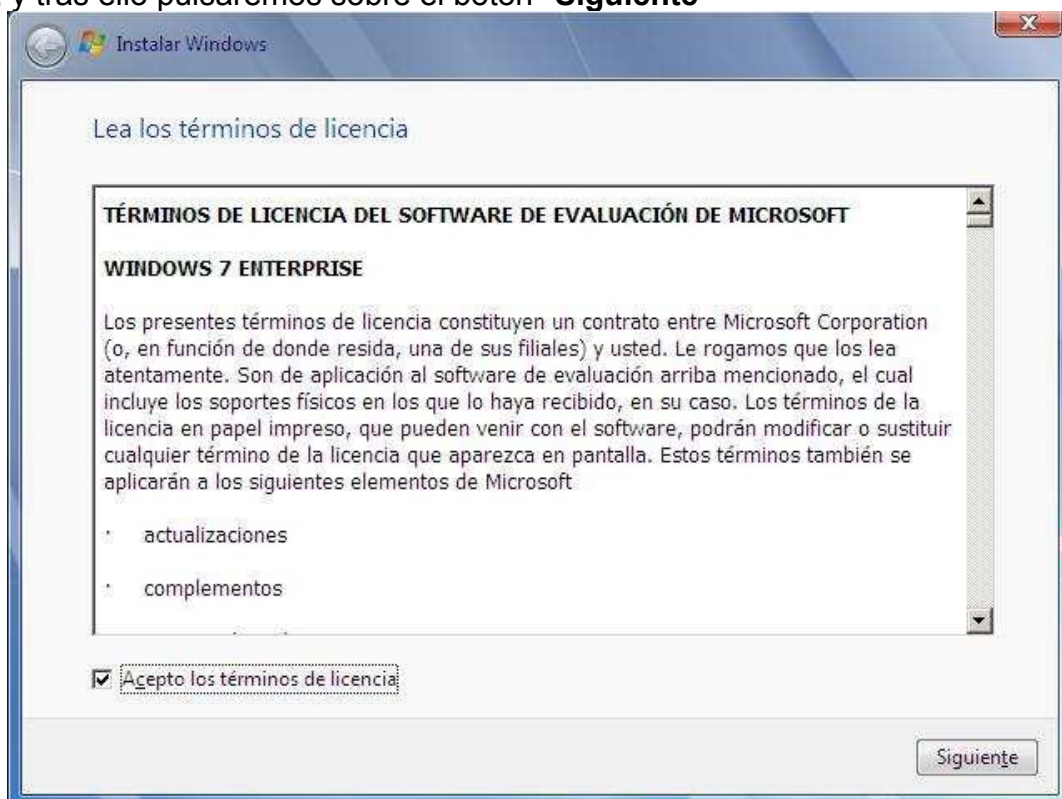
y tras ello pulsaremos sobre el botón "Siguiente"

Instalar Windows

Lea los términos de licencia

TÉRMINOS DE LICENCIA DEL SOFTWARE DE EVALUACIÓN DE MICROSOFT

WINDOWS 7 ENTERPRISE

Los presentes términos de licencia constituyen un contrato entre Microsoft Corporation (o, en función de donde resida, una de sus filiales) y usted. Le rogamos que los lea atentamente. Son de aplicación al software de evaluación arriba mencionado, el cual incluye los soportes físicos en los que lo haya recibido, en su caso. Los términos de la licencia en papel impreso, que pueden venir con el software, podrán modificar o sustituir cualquier término de la licencia que aparezca en pantalla. Estos términos también se aplicarán a los siguientes elementos de Microsoft

· actualizaciones

· complementos

Acepto los términos de licencia

Siguiente